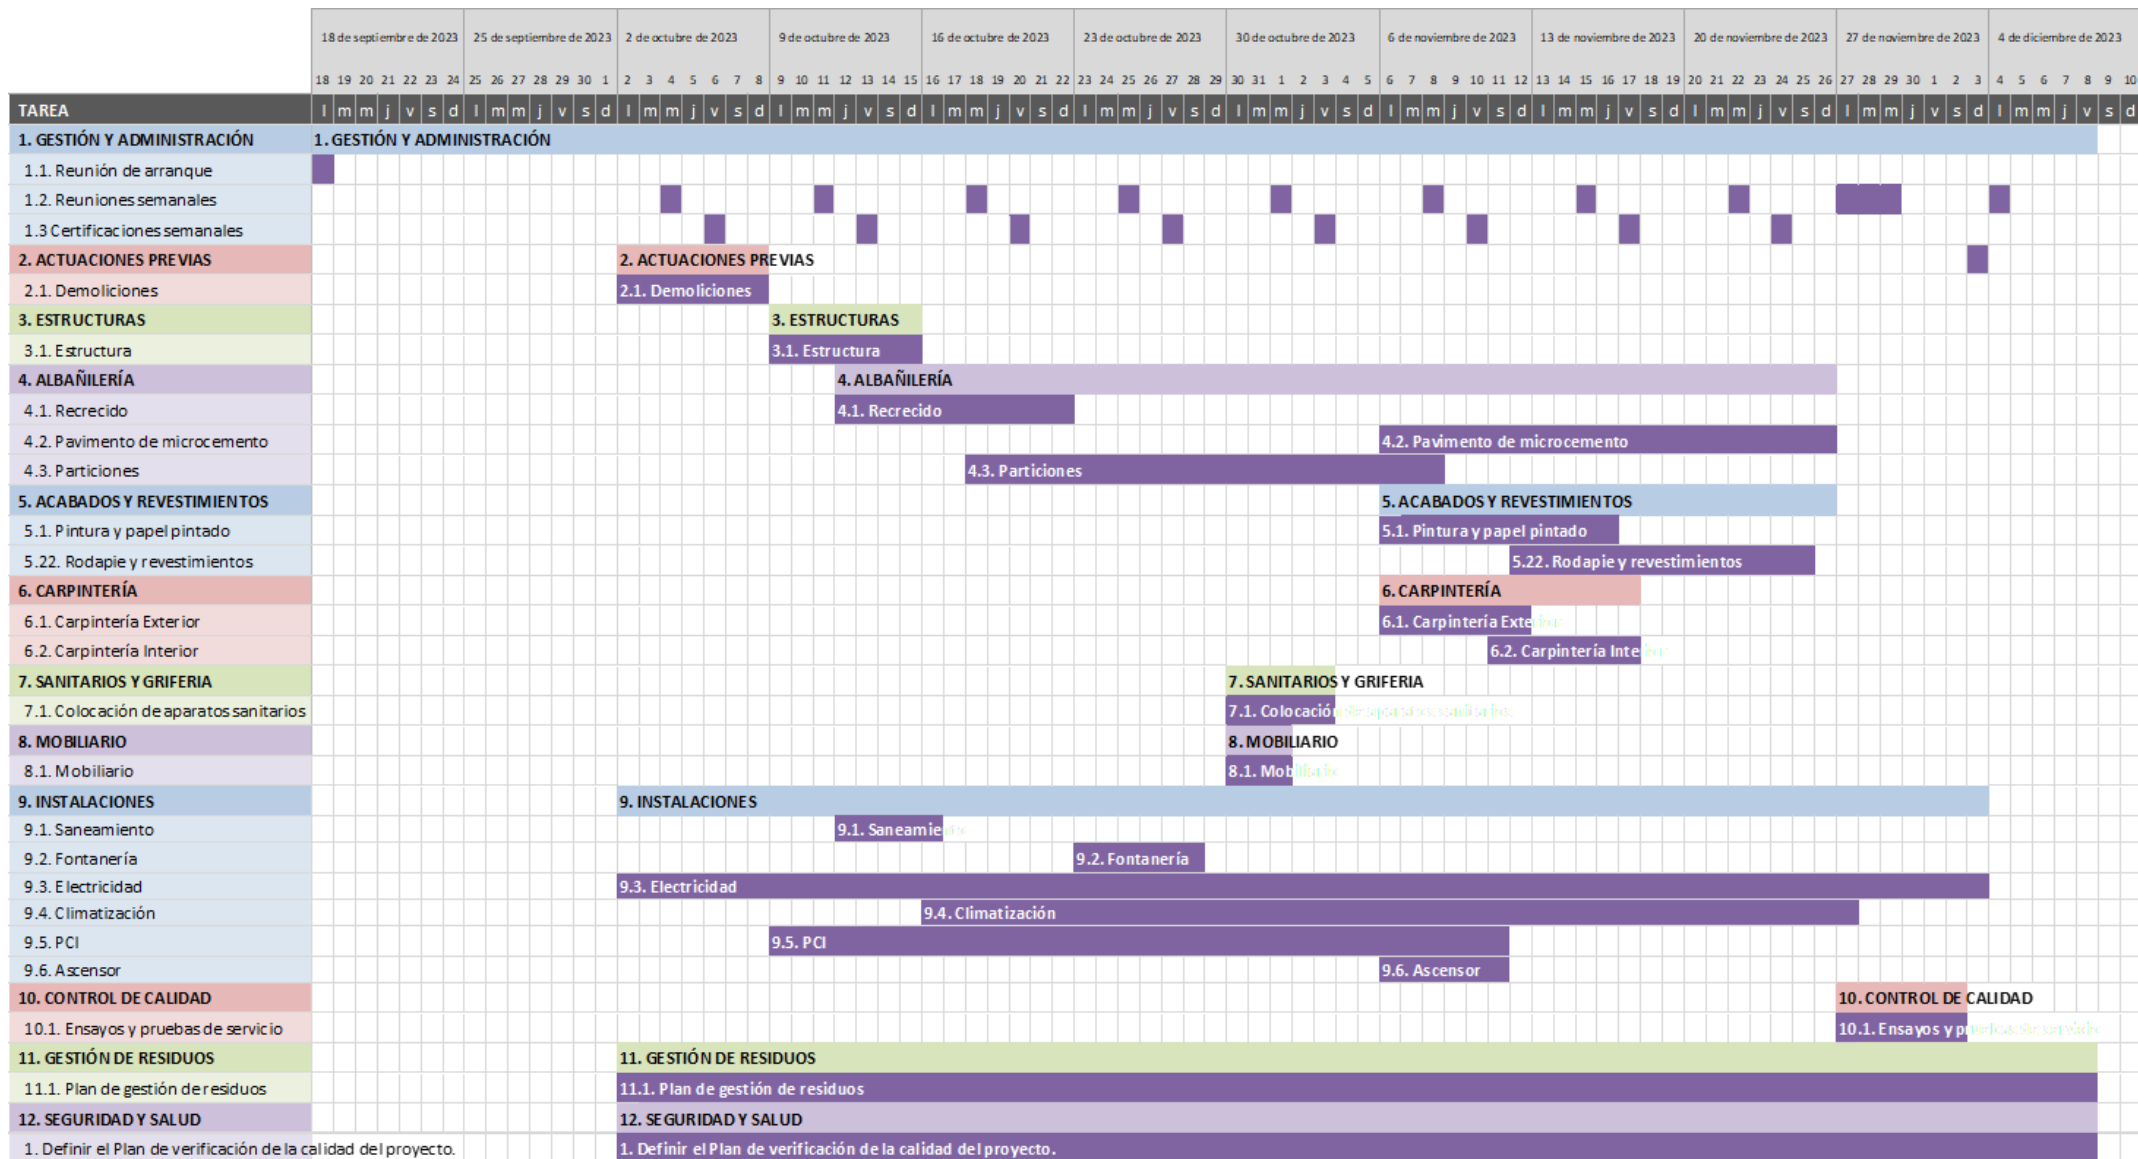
| | 18 de septiembre de 2023 | 25 de septiembre de 2023 | 2 de octubre de 2023 | 9 de octubre de 2023 | 16 de octubre de 2023 | 23 de octubre de 2023 | 30 de octubre de 2023 | 6 de noviembre de 2023 | 13 de noviembre de 2023 | 20 de noviembre de 2023 | 27 de noviembre de 2023 | 4 de diciembre de 2023 |
|---|---|---|---|---|---|---|---|---|---|---|---|---|
| | 18 19 20 21 22 23 24 | 25 26 27 28 29 30 1 | 2 3 4 5 6 7 8 | 9 10 11 12 13 14 15 | 16 17 18 19 20 21 22 | 23 24 25 26 27 28 29 | 30 31 1 2 3 4 5 | 6 7 8 9 10 11 12 | 13 14 15 16 17 18 19 | 20 21 22 23 24 25 26 | 27 28 29 30 1 2 3 | 4 5 6 7 8 9 10 |
| TAREA | l m m j v s d | l m m j v s d | l m m j v s d | l m m j v s d | l m m j v s d | l m m j v s d | l m m j v s d | l m m j v s d | l m m j v s d | l m m j v s d | l m m j v s d | l m m j v s d |

1. GESTIÓN Y ADMINISTRACIÓN — 1. GESTIÓN Y ADMINISTRACIÓN
1.1. Reunión de arranque
1.2. Reuniones semanales
1.3 Certificaciones semanales
2. ACTUACIONES PREVIAS — 2. ACTUACIONES PREVIAS
2.1. Demoliciones — 2.1. Demoliciones
3. ESTRUCTURAS — 3. ESTRUCTURAS
3.1. Estructura — 3.1. Estructura
4. ALBAÑILERÍA — 4. ALBAÑILERÍA
4.1. Recrecido — 4.1. Recrecido
4.2. Pavimento de microcemento — 4.2. Pavimento de microcemento
4.3. Particiones — 4.3. Particiones
5. ACABADOS Y REVESTIMIENTOS — 5. ACABADOS Y REVESTIMIENTOS
5.1. Pintura y papel pintado — 5.1. Pintura y papel pintado
5.22. Rodapie y revestimientos — 5.22. Rodapie y revestimientos
6. CARPINTERÍA — 6. CARPINTERÍA
6.1. Carpintería Exterior — 6.1. Carpintería Exte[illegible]
6.2. Carpintería Interior — 6.2. Carpintería Inte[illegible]
7. SANITARIOS Y GRIFERIA — 7. SANITARIOS Y GRIFERIA
7.1. Colocación de aparatos sanitarios — 7.1. Colocació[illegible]
8. MOBILIARIO — 8. MOBILIARIO
8.1. Mobiliario — 8.1. Mob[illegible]
9. INSTALACIONES — 9. INSTALACIONES
9.1. Saneamiento — 9.1. Saneamie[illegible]
9.2. Fontanería — 9.2. Fontanería
9.3. Electricidad — 9.3. Electricidad
9.4. Climatización — 9.4. Climatización
9.5. PCI — 9.5. PCI
9.6. Ascensor — 9.6. Ascensor
10. CONTROL DE CALIDAD — 10. CONTROL DE CALIDAD
10.1. Ensayos y pruebas de servicio — 10.1. Ensayos y p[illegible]
11. GESTIÓN DE RESIDUOS — 11. GESTIÓN DE RESIDUOS
11.1. Plan de gestión de residuos — 11.1. Plan de gestión de residuos
12. SEGURIDAD Y SALUD — 12. SEGURIDAD Y SALUD
1. Definir el Plan de verificación de la calidad del proyecto. — 1. Definir el Plan de verificación de la calidad del proyecto.